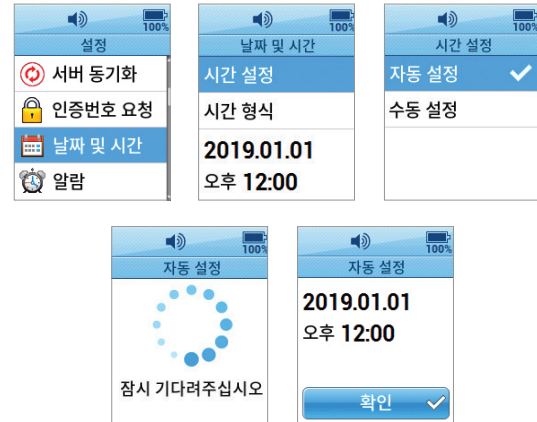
100%
설정
서버 동기화
인증번호 요청
날짜 및 시간
알람

100%
날짜 및 시간
시간 설정
시간 형식
2019.01.01
오후 12:00

100%
시간 설정
자동 설정
수동 설정

100%
자동 설정
잠시 기다려주십시오

100%
자동 설정
2019.01.01
오후 12:00
확인